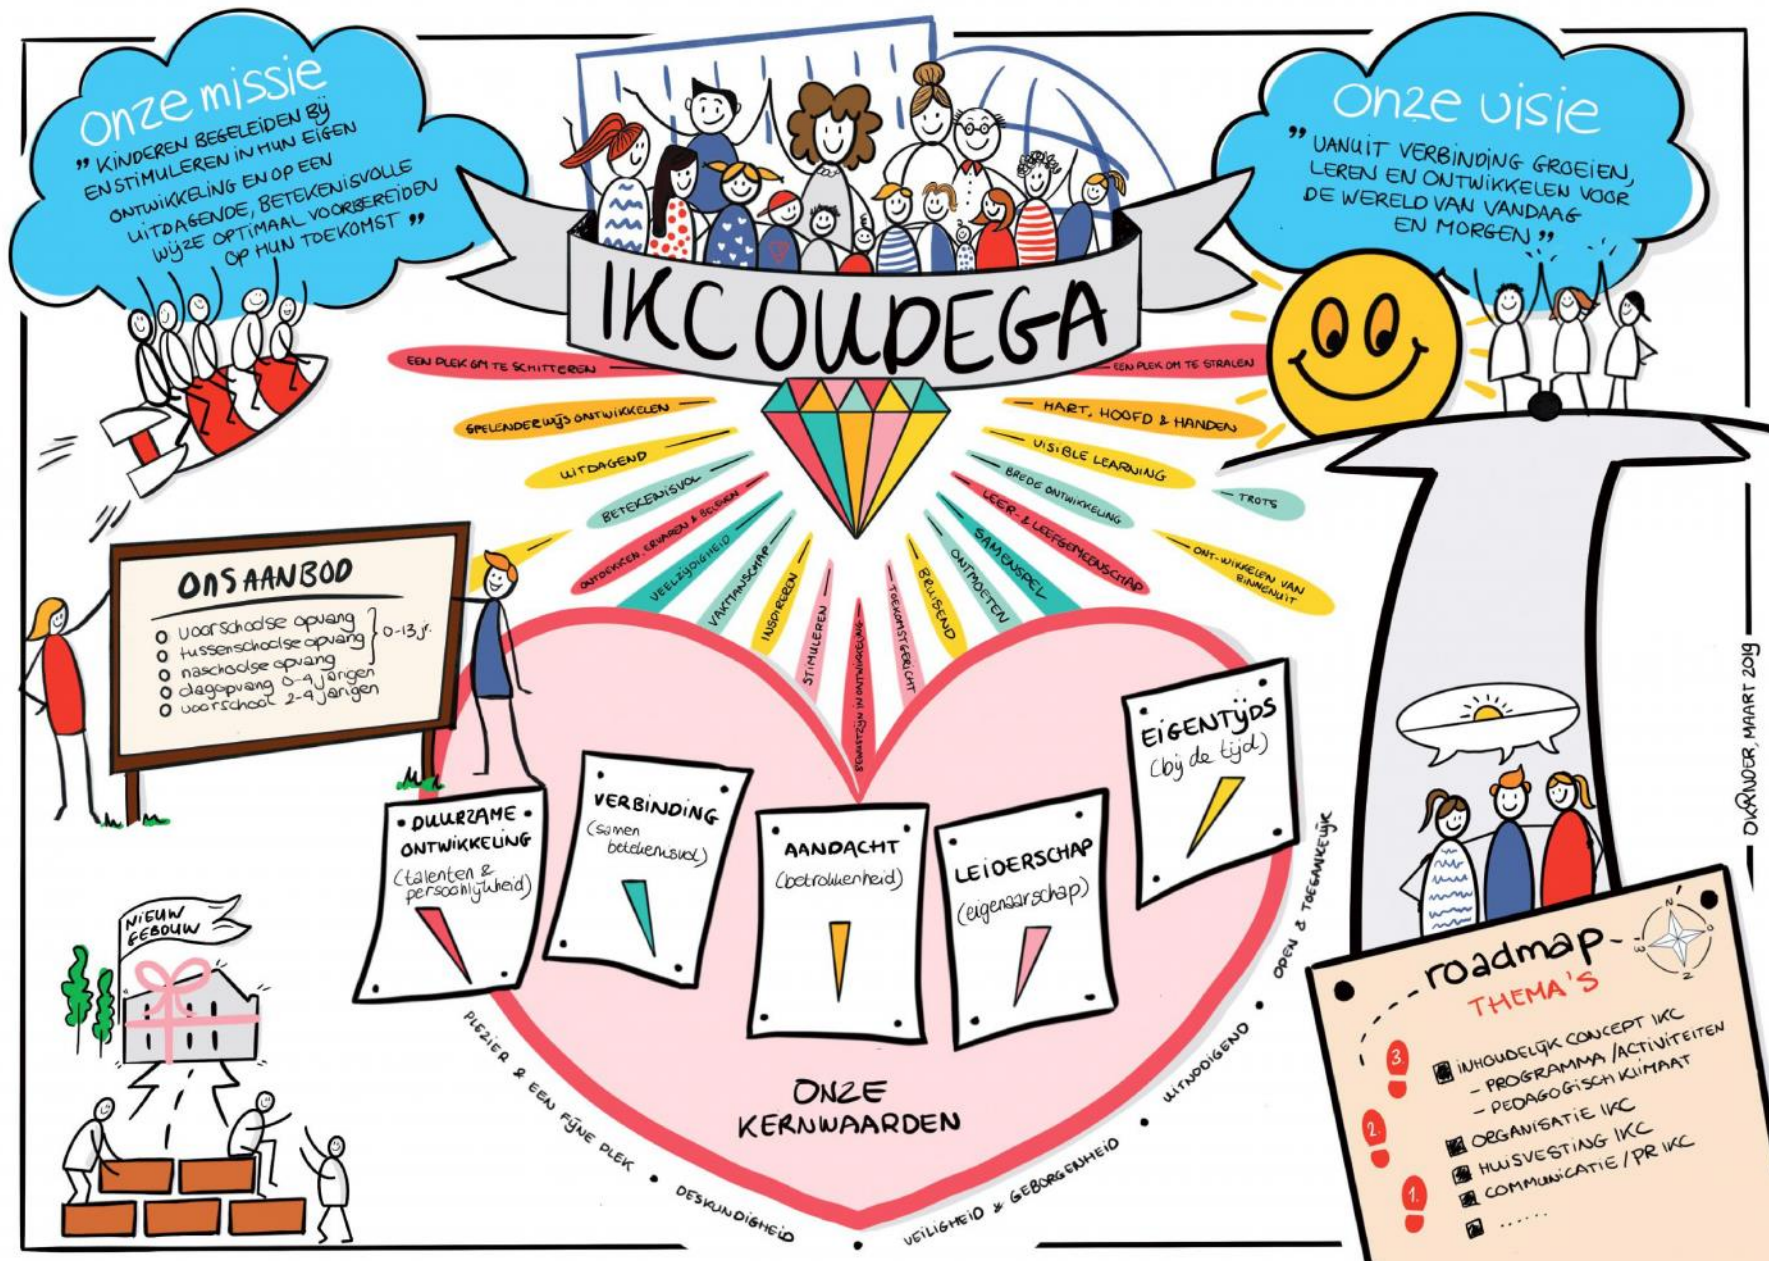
Onze missie

" KINDEREN BEGELEIDEN BIJ EN STIMULEREN IN HUN EIGEN ONTWIKKELING EN OP EEN UITDAGENDE, BETEKENISVOLLE WIJZE OPTIMAAL VOORBEREIDEN OP HUN TOEKOMST "

IKC OUDEGA

Onze visie

" VANUIT VERBINDING GROEIEN, LEREN EN ONTWIKKELEN VOOR DE WERELD VAN VANDAAG EN MORGEN "

EEN PLEK OM TE SCHITTEREN
SPELENDERWIJS ONTWIKKELEN
UITDAGEND
BETEKENISVOL
ONTDEKKEN, ERVAREN & BELEVEN
VEELZIJDIGHEID
VAKMANSCHAP
INSPIREREN
STIMULEREN
BEWUSTZIJN IN ONTWIKKELING
TOEKOMSTGERICHT
BEWUSTZIJN
BRUISEND
ONTMOETEN
SAMENSPEL
LEER- & LEEFGEMEENSCHAP
BREDE ONTWIKKELING
VISIBLE LEARNING
HART, HOOFD & HANDEN
EEN PLEK OM TE STRALEN
TROTS
ONT-WIKKELEN VAN BINNENUIT

ONS AANBOD
o voorschoolse opvang
o tussenschoolse opvang } 0-13 jr.
o naschoolse opvang
o dagopvang 0-4 jarigen
o voorschool 2-4 jarigen

DUURZAME ONTWIKKELING (talenten & persoonlijkheid)

VERBINDING (samen betekenisvol)

AANDACHT (betrokkenheid)

LEIDERSCHAP (eigenaarschap)

EIGENTIJDS (bij de tijd)

ONZE KERNWAARDEN

PLEZIER & EEN FIJNE PLEK • DESKUNDIGHEID • VEILIGHEID & GEBORGENHEID • UITNODIGEND • OPEN & TOEGANKELIJK

NIEUW GEBOUW

roadmap
THEMA'S
3. INHOUDELIJK CONCEPT IKC
- PROGRAMMA / ACTIVITEITEN
- PEDAGOGISCH KLIMAAT
2. ORGANISATIE IKC
HUISVESTING IKC
1. COMMUNICATIE / PR IKC
......

N O Z W

OKRONDER, MAART 2019